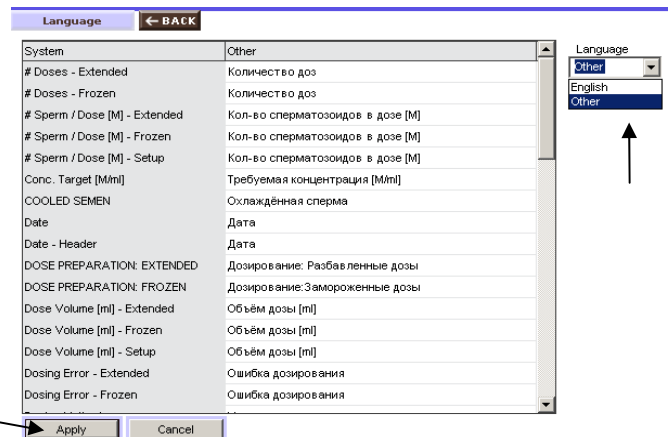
Language ← BACK

| System | Other |
|---|---|
| # Doses - Extended | Количество доз |
| # Doses - Frozen | Количество доз |
| # Sperm / Dose [M] - Extended | Кол-во сперматозоидов в дозе [M] |
| # Sperm / Dose [M] - Frozen | Кол-во сперматозоидов в дозе [M] |
| # Sperm / Dose [M] - Setup | Кол-во сперматозоидов в дозе [M] |
| Conc. Target [M/ml] | Требуемая концентрация [M/ml] |
| COOLED SEMEN | Охлаждённая сперма |
| Date | Дата |
| Date - Header | Дата |
| DOSE PREPARATION: EXTENDED | Дозирование: Разбавленные дозы |
| DOSE PREPARATION: FROZEN | Дозирование:Замороженные дозы |
| Dose Volume [ml] - Extended | Объём дозы [ml] |
| Dose Volume [ml] - Frozen | Объём дозы [ml] |
| Dose Volume [ml] - Setup | Объём дозы [ml] |
| Dosing Error - Extended | Ошибка дозирования |
| Dosing Error - Frozen | Ошибка дозирования |
| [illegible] | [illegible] |

Language
Other
English
Other

Apply Cancel